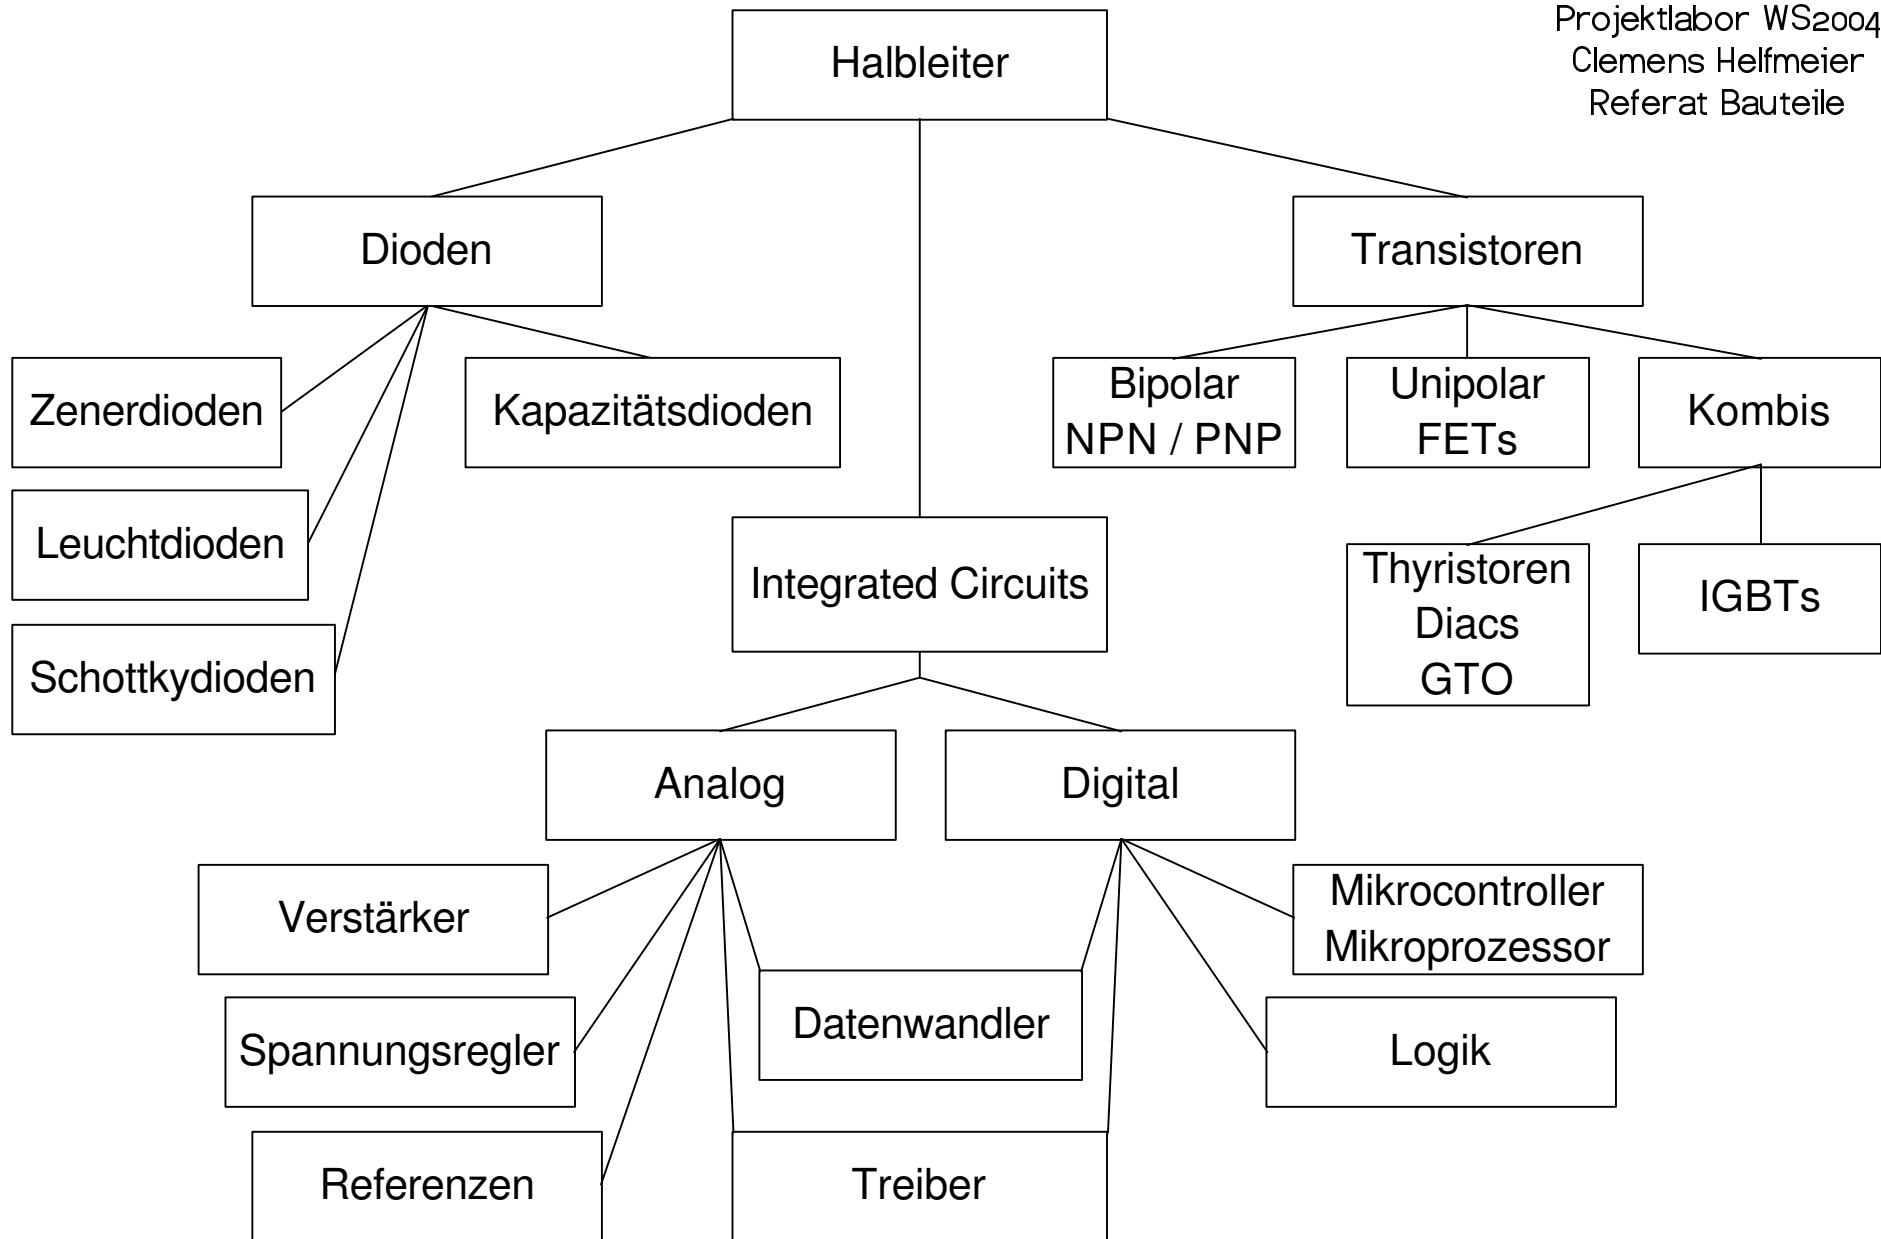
Projektlabor WS2004
Clemens Helfmeier
Referat Bauteile

Halbleiter

Dioden

Zenerdioden

Leuchtdioden

Schottkydioden

Kapazitätsdioden

Transistoren

Bipolar NPN / PNP

Unipolar FETs

Kombis

Thyristoren Diacs GTO

IGBTs

Integrated Circuits

Analog

Digital

Verstärker

Spannungsregler

Referenzen

Datenwandler

Treiber

Mikrocontroller Mikroprozessor

Logik